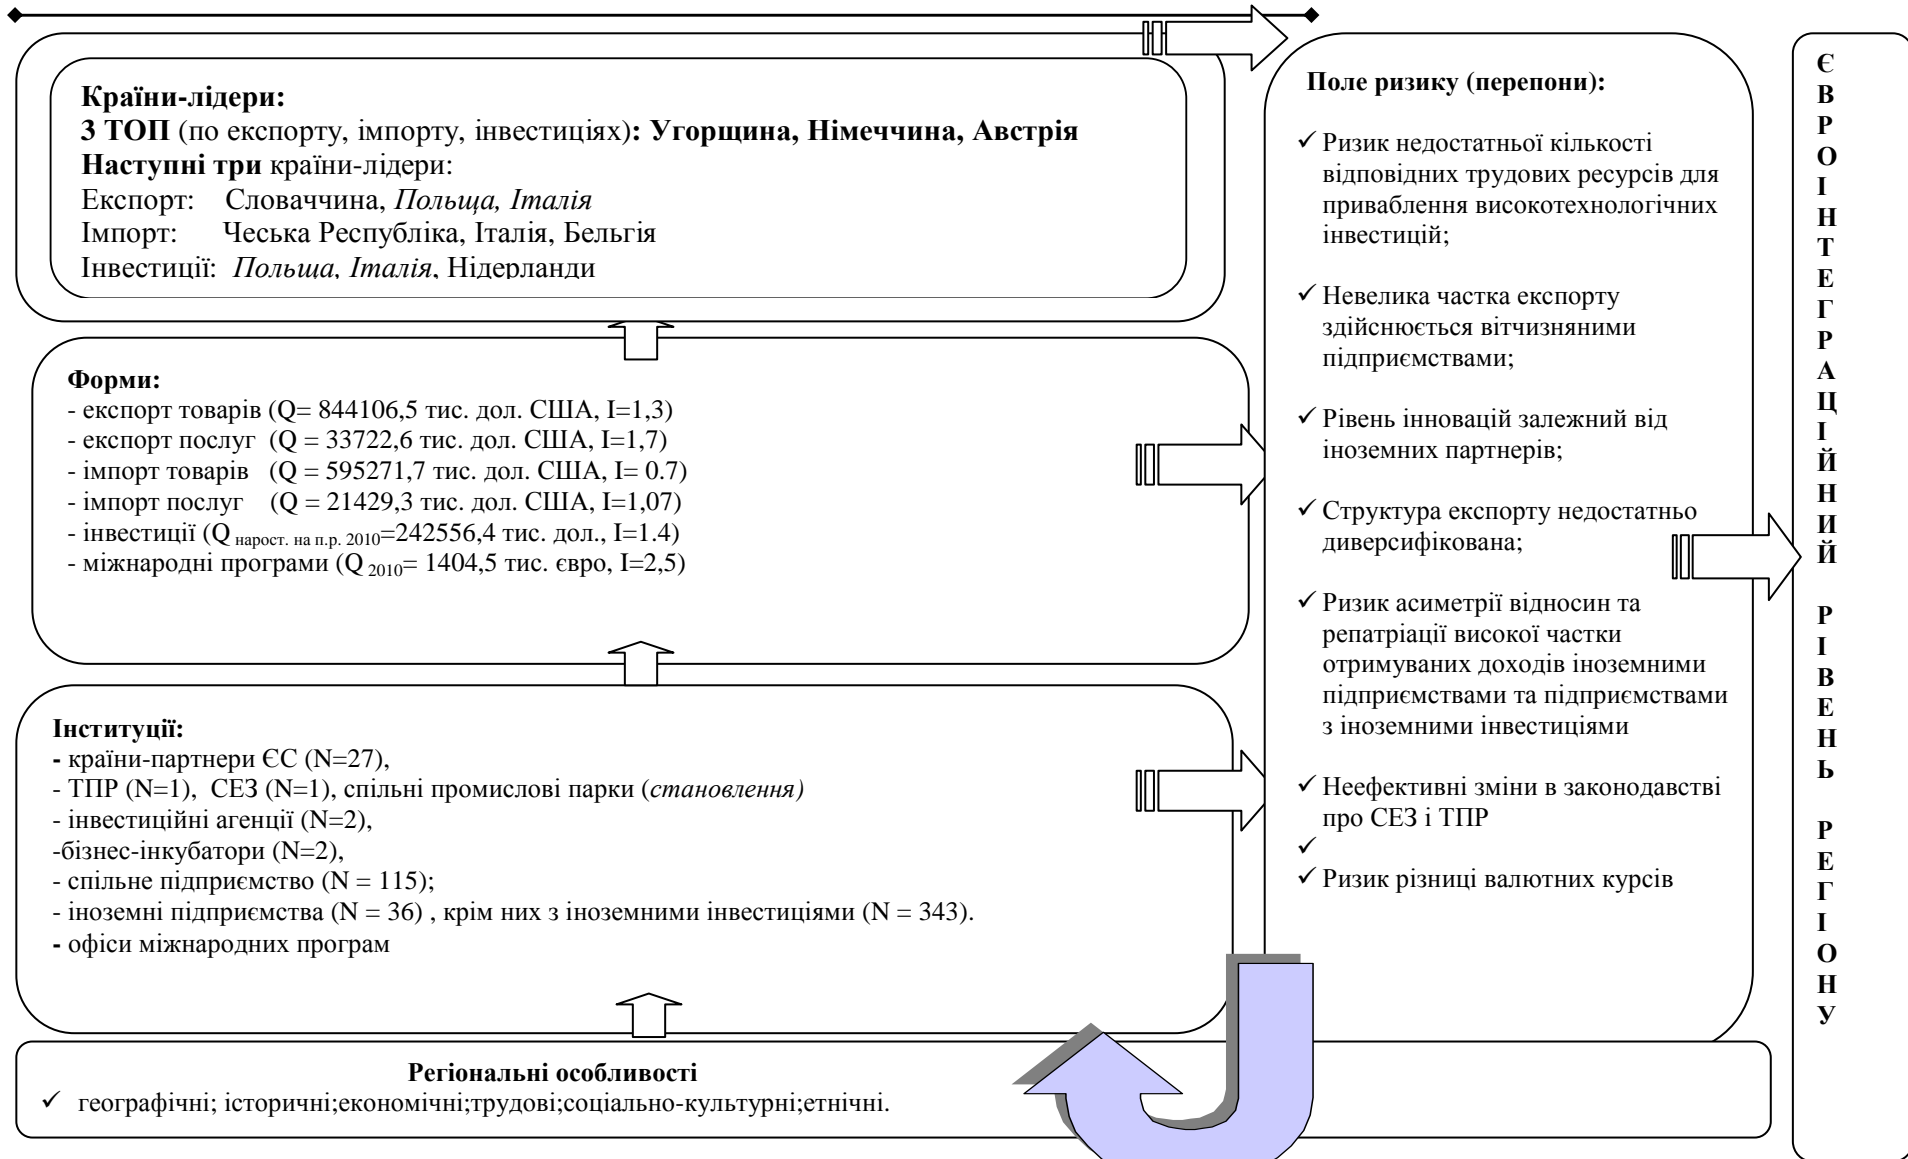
**Країни-лідери:**
**3 ТОП** (по експорту, імпорту, інвестиціях)**: Угорщина, Німеччина, Австрія**
**Наступні три** країни-лідери:
Експорт: Словаччина, *Польща, Італія*
Імпорт: Чеська Республіка, Італія, Бельгія
Інвестиції: *Польща, Італія*, Нідерланди

**Форми:**
- експорт товарів (Q= 844106,5 тис. дол. США, I=1,3)
- експорт послуг (Q = 33722,6 тис. дол. США, I=1,7)
- імпорт товарів (Q = 595271,7 тис. дол. США, I= 0.7)
- імпорт послуг (Q = 21429,3 тис. дол. США, I=1,07)
- інвестиції ($Q_{\text{нарост. на п.р. 2010}}$=242556,4 тис. дол., I=1.4)
- міжнародні програми ($Q_{2010}$= 1404,5 тис. євро, I=2,5)

**Інституції:**
- країни-партнери ЄС (N=27),
- ТПР (N=1), СЕЗ (N=1), спільні промислові парки (*становлення)*
- інвестиційні агенції (N=2),
-бізнес-інкубатори (N=2),
- спільне підприємство (N = 115);
- іноземні підприємства (N = 36) , крім них з іноземними інвестиціями (N = 343).
- офіси міжнародних програм

**Регіональні особливості**
✓ географічні; історичні;економічні;трудові;соціально-культурні;етнічні.

**Поле ризику (перепони):**

✓ Ризик недостатньої кількості відповідних трудових ресурсів для приваблення високотехнологічних інвестицій;

✓ Невелика частка експорту здійснюється вітчизняними підприємствами;

✓ Рівень інновацій залежний від іноземних партнерів;

✓ Структура експорту недостатньо диверсифікована;

✓ Ризик асиметрії відносин та репатріації високої частки отримуваних доходів іноземними підприємствами та підприємствами з іноземними інвестиціями

✓ Неефективні зміни в законодавстві про СЕЗ і ТПР
✓
✓ Ризик різниці валютних курсів

**ЄВРОІНТЕГРАЦІЙНИЙ РІВЕНЬ РЕГІОНУ**